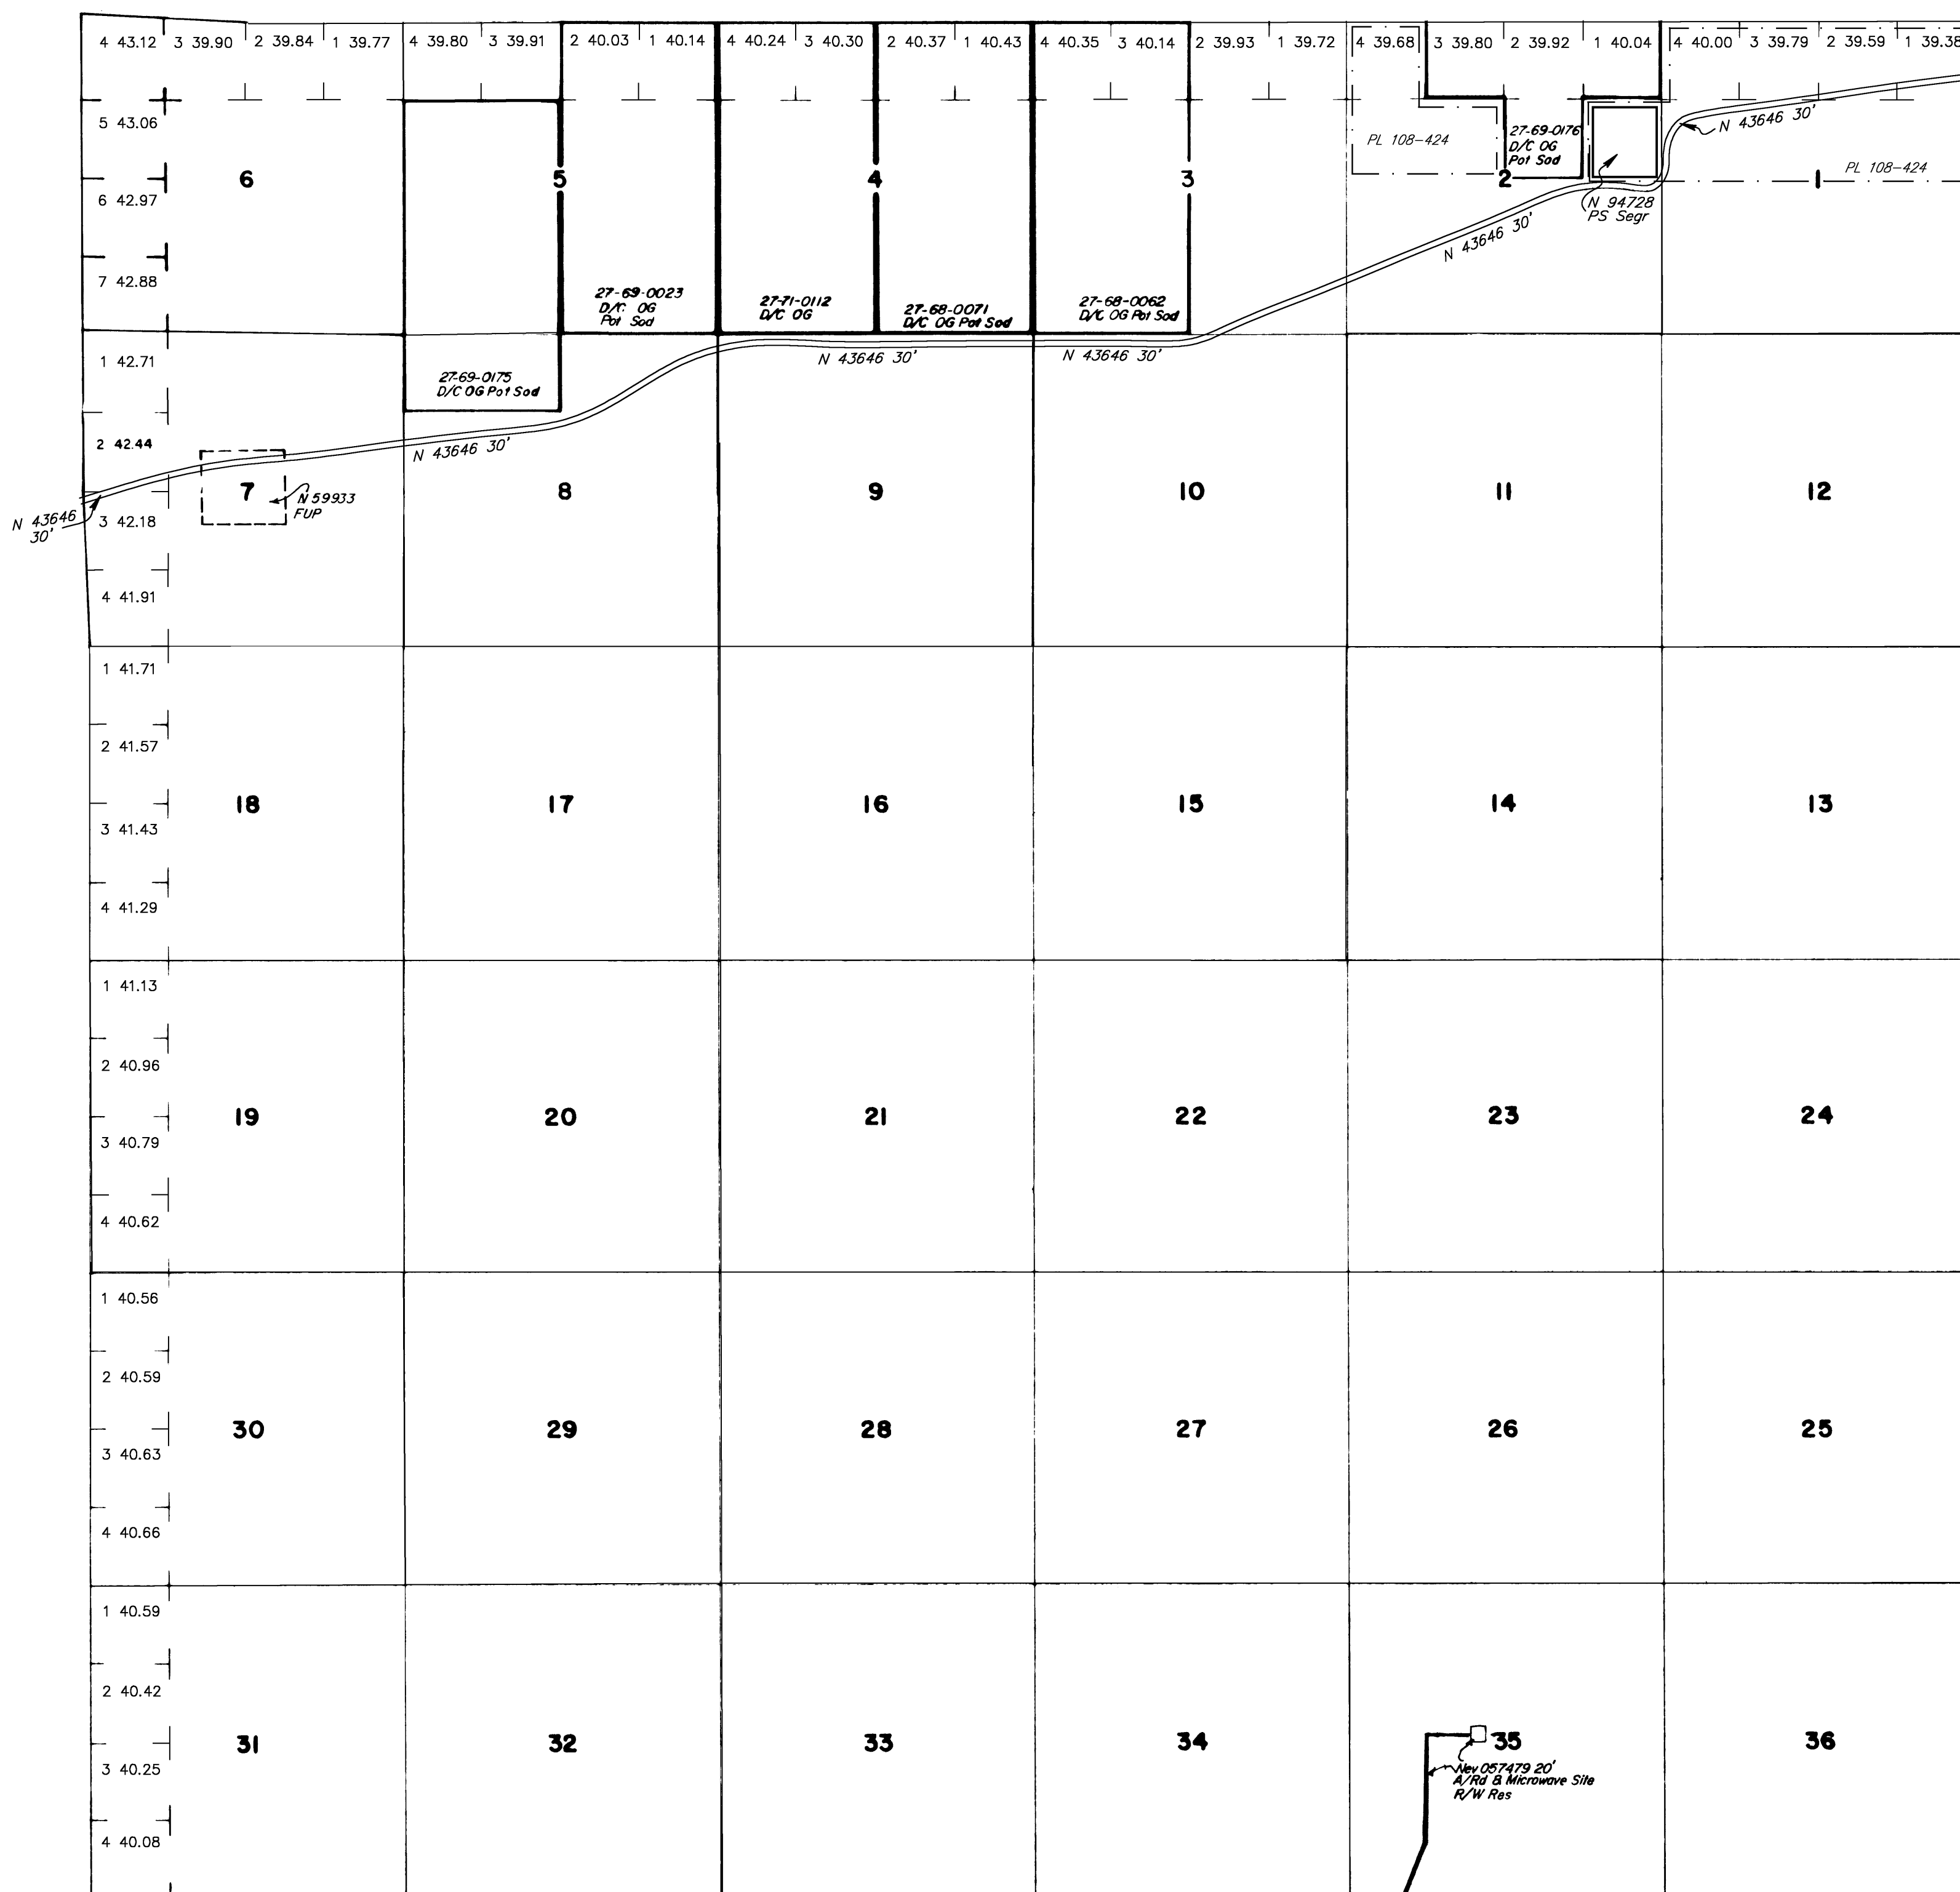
4 43.12 3 39.90 2 39.84 1 39.77 4 39.80 3 39.91 2 40.03 1 40.14 4 40.24 3 40.30 2 40.37 1 40.43 4 40.35 3 40.14 2 39.93 1 39.72 4 39.68 3 39.80 2 39.92 1 40.04 4 40.00 3 39.79 2 39.59 1 39.3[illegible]

5 43.06
6 42.97
7 42.88

6

5

4

3

PL 108-424

27-69-0176
D/C OG
Pot Sod

2

N 43646 30'

PL 108-424

1

N 94728
PS Segr

N 43646 30'

27-69-0023
D/C OG
Pot Sod

27-71-0112
D/C OG

27-68-0071
D/C OG Pot Sod

27-68-0062
D/C OG Pot Sod

1 42.71

27-69-0175
D/C OG Pot Sod

N 43646 30'

N 43646 30'

2 42.44

N 43646 30'

7

N 59933
FUP

8

9

10

11

12

N 43646
30'

3 42.18

4 41.91

1 41.71
2 41.57
3 41.43
4 41.29

18

17

16

15

14

13

1 41.13
2 40.96
3 40.79
4 40.62

19

20

21

22

23

24

1 40.56
2 40.59
3 40.63
4 40.66

30

29

28

27

26

25

1 40.59
2 40.42
3 40.25
4 40.08

31

32

33

34

35

Nev 057479 20'
A/Rd & Microwave Site
R/W Res

36